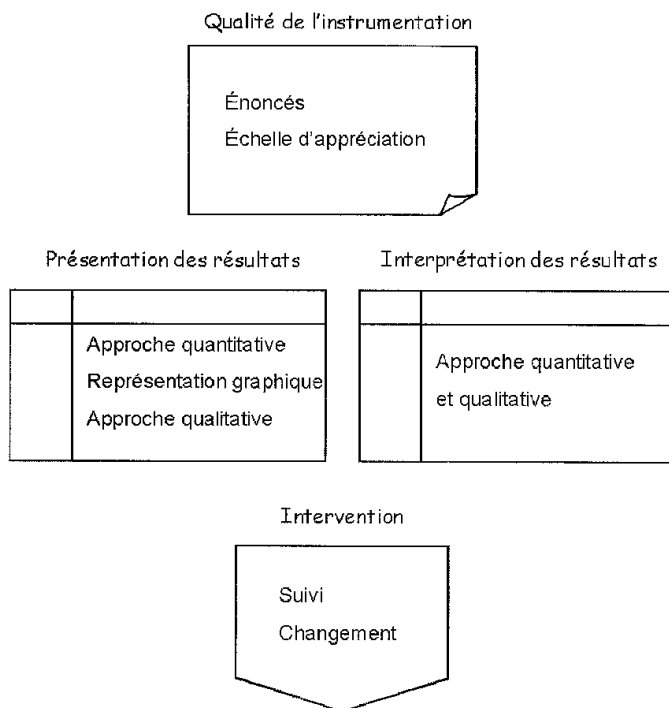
Qualité de l'instrumentation

Énoncés
Échelle d'appréciation

Présentation des résultats

Approche quantitative
Représentation graphique
Approche qualitative

Interprétation des résultats

Approche quantitative
et qualitative

Intervention

Suivi
Changement